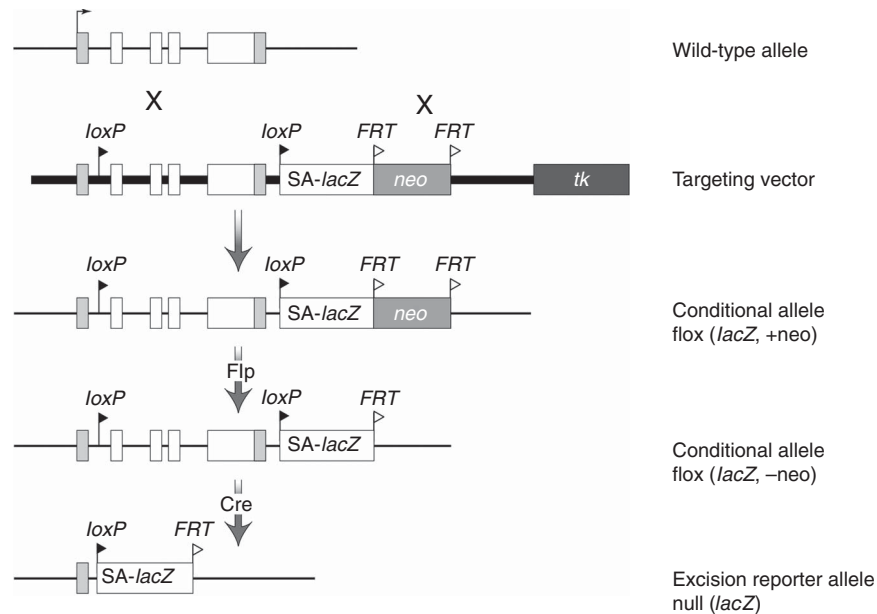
Wild-type allele

X X

loxP loxP FRT FRT

SA-lacZ neo tk

Targeting vector

loxP loxP FRT FRT

SA-lacZ neo

Conditional allele flox (lacZ, +neo)

Flp

loxP loxP FRT

SA-lacZ

Conditional allele flox (lacZ, –neo)

Cre

loxP FRT

SA-lacZ

Excision reporter allele null (lacZ)